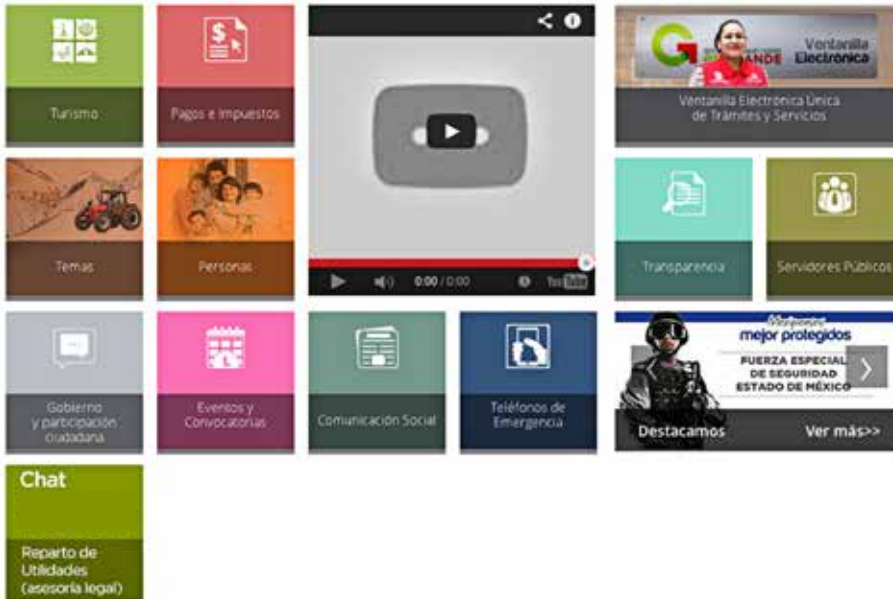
Turismo

Pagos e Impuestos

0:00 / 0:00

YouTube

GRANDE

Ventanilla Electrónica

Ventanilla Electrónica Única de Trámites y Servicios

Temas

Personas

Transparencia

Servidores Públicos

Gobierno y participación ciudadana

Eventos y Convocatorias

Comunicación Social

Teléfonos de Emergencia

Mexiquenses mejor protegidos

FUERZA ESPECIAL DE SEGURIDAD ESTADO DE MÉXICO

Destacamos

Ver más>>

Chat

Reparto de Utilidades (asesoría legal)